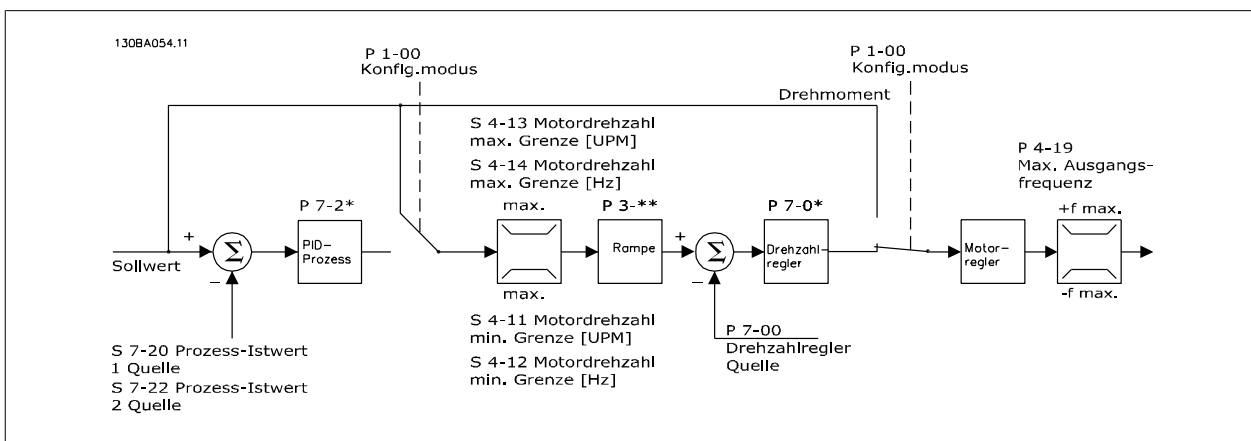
130BA054.11

P 1-00
Konfig.modus

P 1-00
Konfig.modus

Drehmoment

S 4-13 Motordrehzahl max. Grenze [UPM]

S 4-14 Motordrehzahl max. Grenze [Hz]

P 4-19
Max. Ausgangsfrequenz

P 7-2*

P 3-**

P 7-0*

+

$\Sigma$

–

PID-Prozess

max.

max.

Rampe

+

$\Sigma$

–

Drehzahlregler

Motorregler

+f max.

-f max.

Sollwert

S 7-20 Prozess-Istwert 1 Quelle
S 7-22 Prozess-Istwert 2 Quelle

S 4-11 Motordrehzahl min. Grenze [UPM]

S 4-12 Motordrehzahl min. Grenze [Hz]

P 7-00
Drehzahlregler Quelle